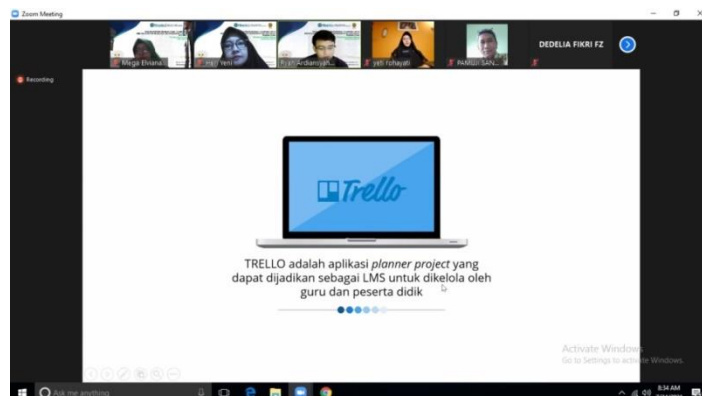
Zoom Meeting

Recording

Mega Elviana

Hj. Yeni

Ryan Ardiansyah

yeti rohayati

PAMUJI SAN...

DEDELIA FIKRI FZ

Trello

TRELLO adalah aplikasi *planner project* yang dapat dijadikan sebagai LMS untuk dikelola oleh guru dan peserta didik

Activate Windows
Go to Settings to activate Windows.

Ask me anything

8:34 AM